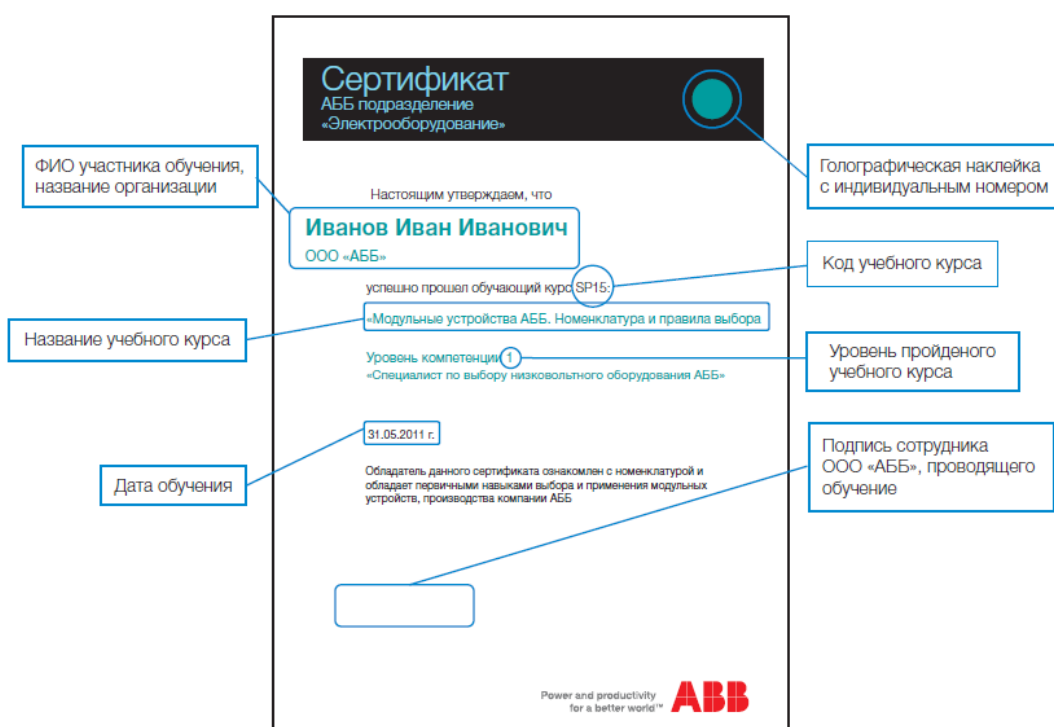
Сертификат
АББ подразделение
«Электрооборудование»

ФИО участника обучения, название организации

Голографическая наклейка с индивидуальным номером

Настоящим утверждаем, что

Иванов Иван Иванович
ООО «АББ»

Код учебного курса

успешно прошел обучающий курс SP15:

Название учебного курса

«Модульные устройства АББ. Номенклатура и правила выбора

Уровень компетенции 1
«Специалист по выбору низковольтного оборудования АББ»

Уровень пройденого учебного курса

31.05.2011 г.

Подпись сотрудника ООО «АББ», проводящего обучение

Дата обучения

Обладатель данного сертификата ознакомлен с номенклатурой и обладает первичными навыками выбора и применения модульных устройств, производства компании АББ

Power and productivity for a better world™ ABB